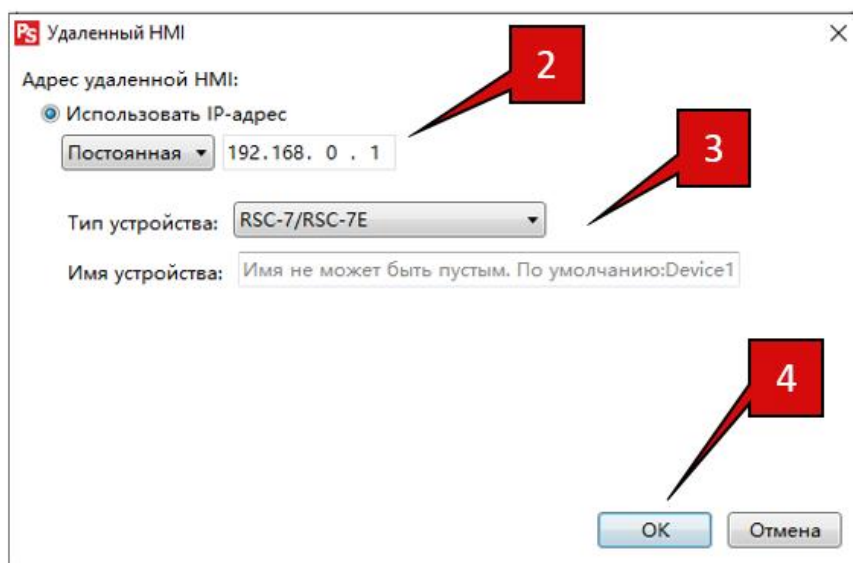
Ps Удаленный HMI

Адрес удаленной HMI:

Использовать IP-адрес

Постоянная 192.168. 0 . 1

2

3

Тип устройства: RSC-7/RSC-7E

Имя устройства: Имя не может быть пустым. По умолчанию:Device1

4

OK Отмена